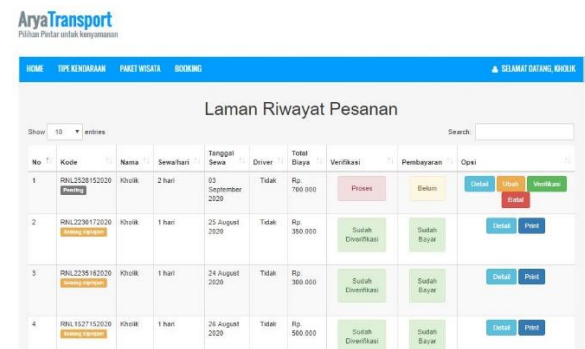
AryaTransport
Pilihan Pintar untuk kenyamanan

HOME TIPE KENDARAAN PAKET WISATA BOOKING SELAMAT DATANG, KHOLIK

Laman Riwayat Pesanan

Show 10 entries Search:

| No | Kode | Nama | Sewa/hari | Tanggal Sewa | Driver | Total Biaya | Verifikasi | Pembayaran | Opsi |
|---|---|---|---|---|---|---|---|---|---|
| 1 | RNL2528152020 Pending | Kholik | 2 hari | 03 September 2020 | Tidak | Rp. 700.000 | Proses | Belum | Detail Ubah Verifikasi Batal |
| 2 | RNL2236172020 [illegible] | Kholik | 1 hari | 25 August 2020 | Tidak | Rp. 350.000 | Sudah Diverifikasi | Sudah Bayar | Detail Print |
| 3 | RNL2235162020 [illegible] | Kholik | 1 hari | 24 August 2020 | Tidak | Rp. 300.000 | Sudah Diverifikasi | Sudah Bayar | Detail Print |
| 4 | RNL1527152020 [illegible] | Kholik | 1 hari | 26 August 2020 | Tidak | Rp. 500.000 | Sudah Diverifikasi | Sudah Bayar | Detail Print |